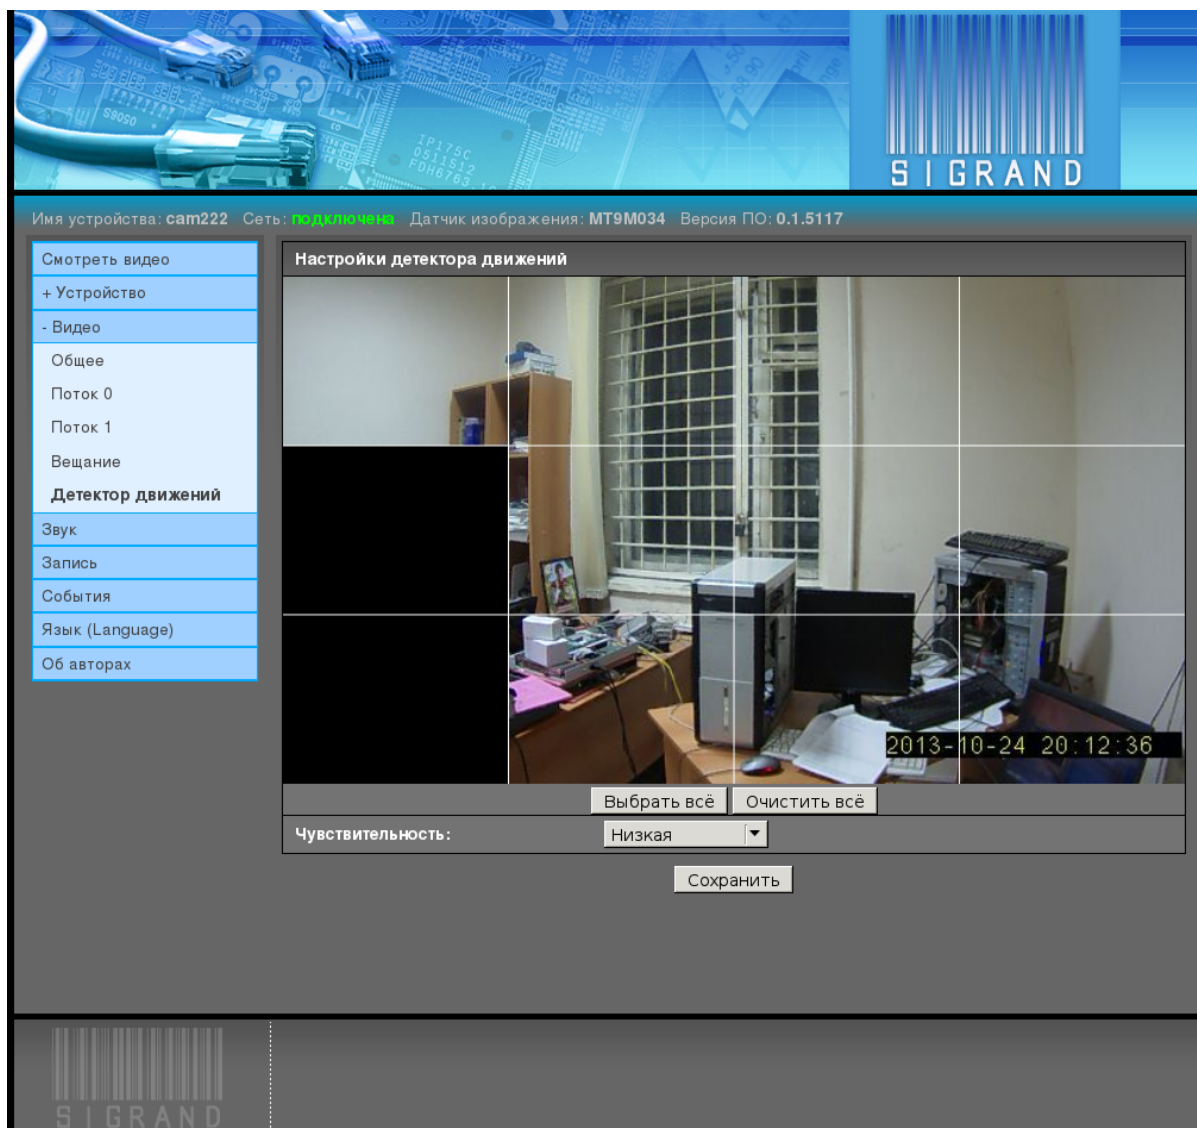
SIGRAND

Имя устройства: cam222 Сеть: подключена Датчик изображения: MT9M034 Версия ПО: 0.1.5117

Смотреть видео
+ Устройство
- Видео
Общее
Поток 0
Поток 1
Вещание
Детектор движений
Звук
Запись
События
Язык (Language)
Об авторах

Настройки детектора движений

2013-10-24 20:12:36

Выбрать всё Очистить всё

Чувствительность: Низкая

Сохранить

SIGRAND